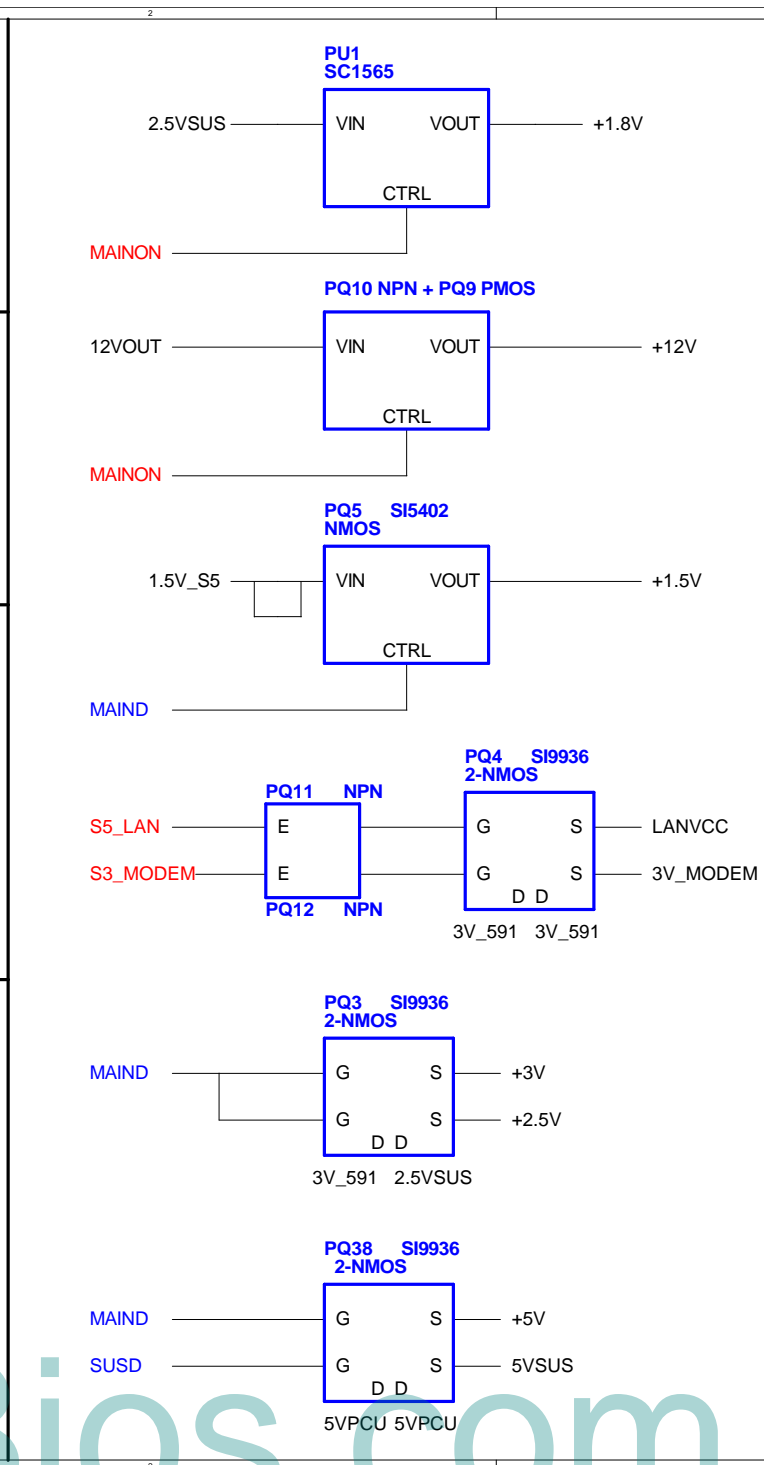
2

PU1
SC1565

2.5VSUS VIN VOUT +1.8V

CTRL

MAINON

PQ10 NPN + PQ9 PMOS

12VOUT VIN VOUT +12V

CTRL

MAINON

PQ5 SI5402
NMOS

1.5V_S5 VIN VOUT +1.5V

CTRL

MAIND

PQ4 SI9936
2-NMOS

PQ11 NPN

S5_LAN E G S LANVCC

S3_MODEM E G S 3V_MODEM

PQ12 NPN D D

3V_591 3V_591

PQ3 SI9936
2-NMOS

MAIND G S +3V

G S +2.5V

D D

3V_591 2.5VSUS

PQ38 SI9936
2-NMOS

MAIND G S +5V

SUSD G S 5VSUS

D D

5VPCU 5VPCU

Bios.com